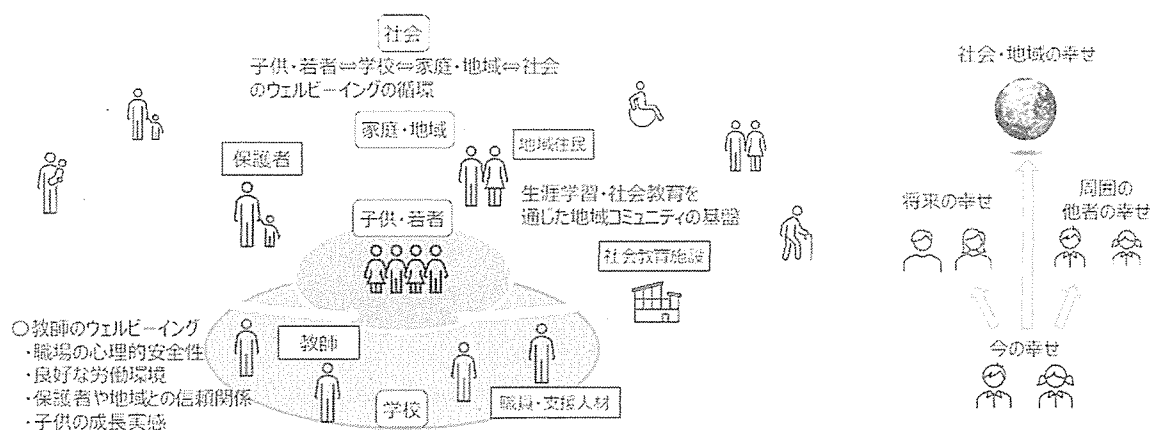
社会

子供・若者⇔学校⇔家庭・地域⇔社会のウェルビーイングの循環

家庭・地域

保護者

地域住民

生涯学習・社会教育を通じた地域コミュニティの基盤

子供・若者

社会教育施設

○教師のウェルビーイング
・職場の心理的安全性
・良好な労働環境
・保護者や地域との信頼関係
・子供の成長実感

教師

学校

職員・支援人材

社会・地域の幸せ

将来の幸せ

周囲の他者の幸せ

今の幸せ